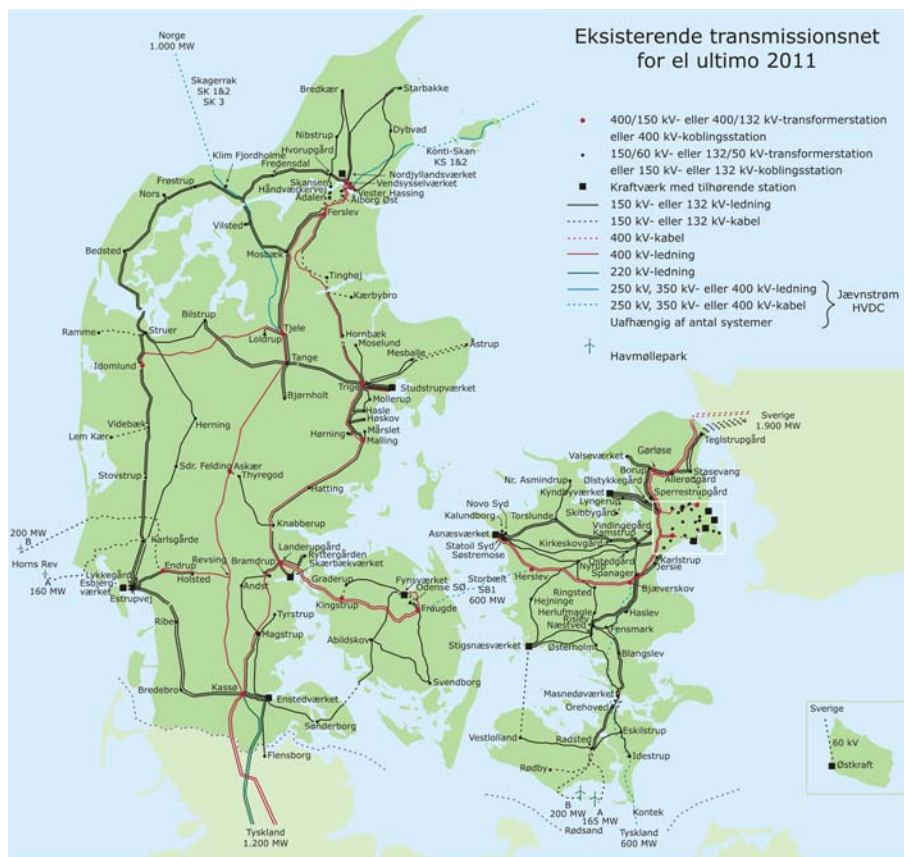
Eksisterende transmissionsnet for el ultimo 2011

400/150 kV- eller 400/132 kV-transformerstation eller 400 kV-koblingsstation
150/60 kV- eller 132/50 kV-transformerstation eller 150 kV- eller 132 kV-koblingsstation
Kraftværk med tilhørende station
150 kV- eller 132 kV-ledning
150 kV- eller 132 kV-kabel
400 kV-kabel
400 kV-ledning
220 kV-ledning
250 kV, 350 kV- eller 400 kV-ledning
250 kV, 350 kV- eller 400 kV-kabel
Uafhængig af antal systemer
Jævnstrøm HVDC
Havmøllepark

Norge 1.000 MW
Skagerrak SK 1&2 SK 3
Bredkær
Starbakke
Nibstrup
Dybvad
Hvorupgård
Klim Fjordholme
Fredensdal
Frøstrup
Skansen
Nordjyllandsværket
Håndværkervej
Vendsysselværket
Ådalen
Vester Hassing
Aalborg Øst
Konti-Skan KS 1&2
Nors
Ferslev
Vilsted
Bedsted
Mosbæk
Tinghøj
Kærbybro
Bilstrup
Rammes
Struer
Tjele
Lollrup
Hornbæk
Moselund
Mesballe
Åstrup
Tange
Idomlund
Trige
Studstrupværket
Bjørnholt
Mollerup
Hasle
Høskov
Hørning
Mårslet
Malling
Videbæk
Herning
Lem Kær
Sdr. Felding
Askær
Thyregod
Stovstrup
Hatting
Knabberup
200 MW B
Horns Rev A 160 MW
Karlsgårde
Landerupgård
Ryttergården
Skærbækværket
Lykkegård
Esbjerg-værket
Endrup
Revsing
Holsted
Bramdrup
Andst
Graderup
Kingstrup
Fynsværket
Odense SØ
Fraugde
Estrupvej
Tyrstrup
Ribe
Magstrup
Abildskov
Svendborg
Bredebro
Kassø
Ensted værket
Sønderborg
Flensborg
Tyskland 1.200 MW
Storbælt SB1 600 MW
Novo Syd
Kalundborg
Asnæsværket
Statoil Syd
Søstremose
Torslunde
Nr. Asmindrup
Kyndbyværket
Ølstykkegård
Valseværket
Gørløse
Borup
Stasevang
Allerødgård
Sperrestrupgård
Teglstrupgård
Sverige 1.900 MW
Lyngerup
Skibbygård
Vindingegård
Kamstrup
Kirkeskovgård
Hedegård
Nyrup
Spanager
Karlstrup
Jersie
Herslev
Ringsted
Hejninge
Bjæverskov
Haslev
Herlufmagle
Rislev
Næstved
Fensmark
Stigsnæsværket
Østerholm
Blangslev
Masnedøværket
Orehoved
Vestlolland
Radsted
Eskilstrup
Idestrup
Rødby
B 200 MW
A 165 MW
Rødsand
Kontek
Tyskland 600 MW
Sverige
60 kV
Østkraft